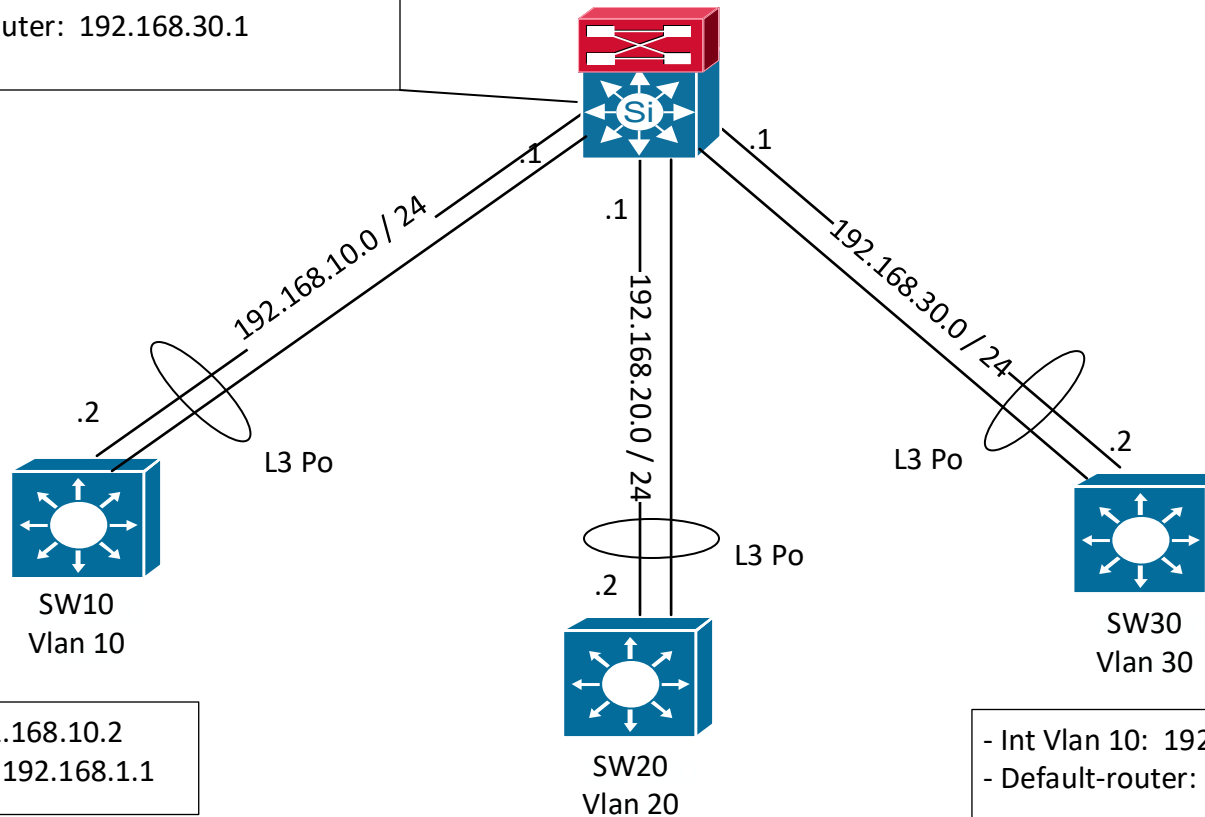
uter: 192.168.30.1

Si

.1

192.168.10.0 / 24

.1

192.168.20.0 / 24

.1

192.168.30.0 / 24

.2

L3 Po

L3 Po

.2

SW10
Vlan 10

L3 Po

.2

SW20
Vlan 20

SW30
Vlan 30

.168.10.2
192.168.1.1

- Int Vlan 10: 192
- Default-router: